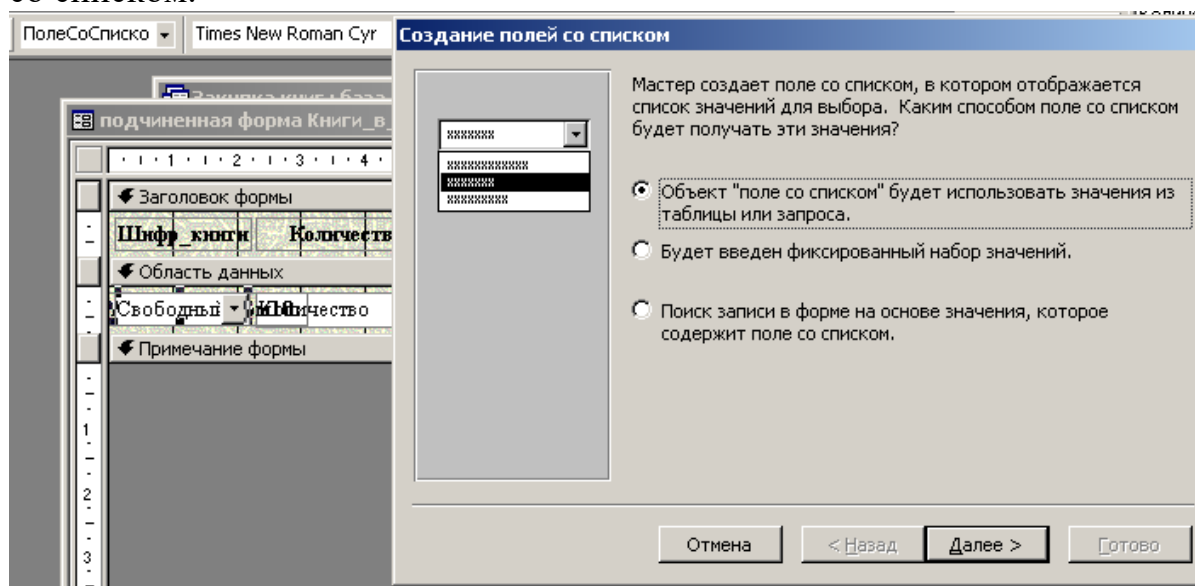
со списком.

ПолеСоСписко
Times New Roman Cyr

Создание полей со списком

Закупка книг : база

подчиненная форма Книги_в_

Заголовок формы

Шифр_книги
Количеств

Область данных

Свободный
Кол
Количество

Примечание формы

Мастер создает поле со списком, в котором отображается список значений для выбора. Каким способом поле со списком будет получать эти значения?

Объект "поле со списком" будет использовать значения из таблицы или запроса.

Будет введен фиксированный набор значений.

Поиск записи в форме на основе значения, которое содержит поле со списком.

Отмена
< Назад
Далее >
Готово